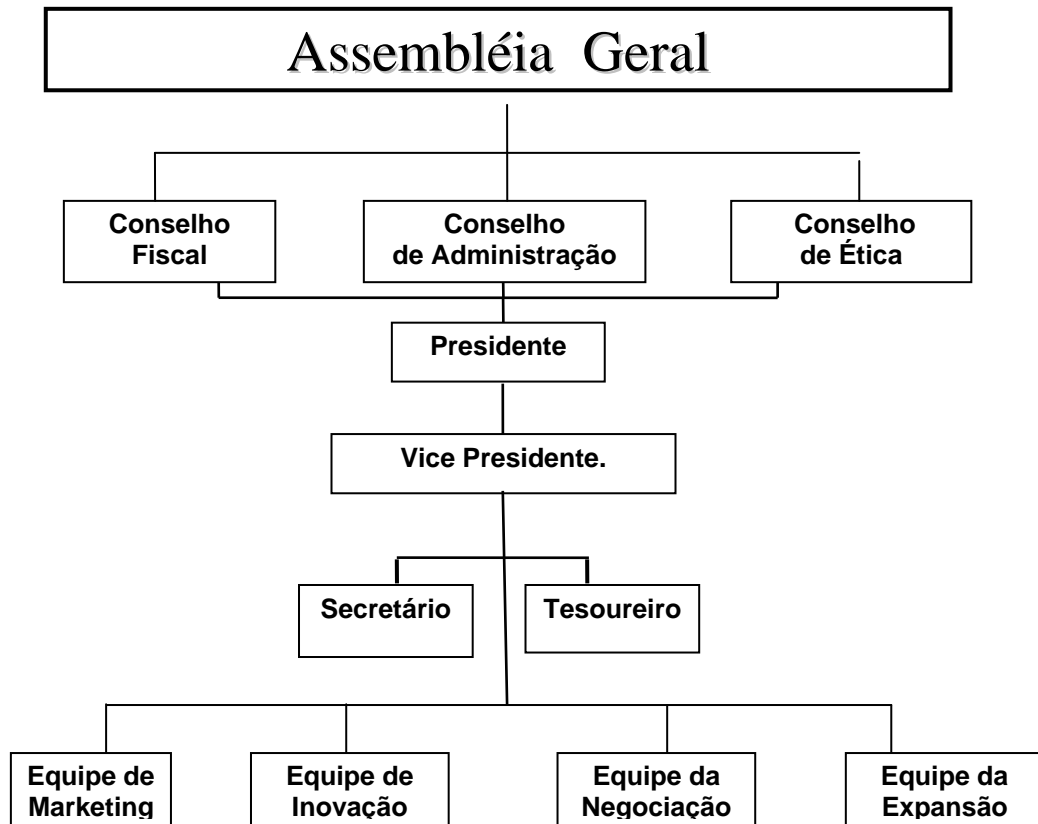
Assembléia Geral

Conselho Fiscal

Conselho de Administração

Conselho de Ética

Presidente

Vice Presidente.

Secretário

Tesoureiro

Equipe de Marketing

Equipe de Inovação

Equipe da Negociação

Equipe da Expansão